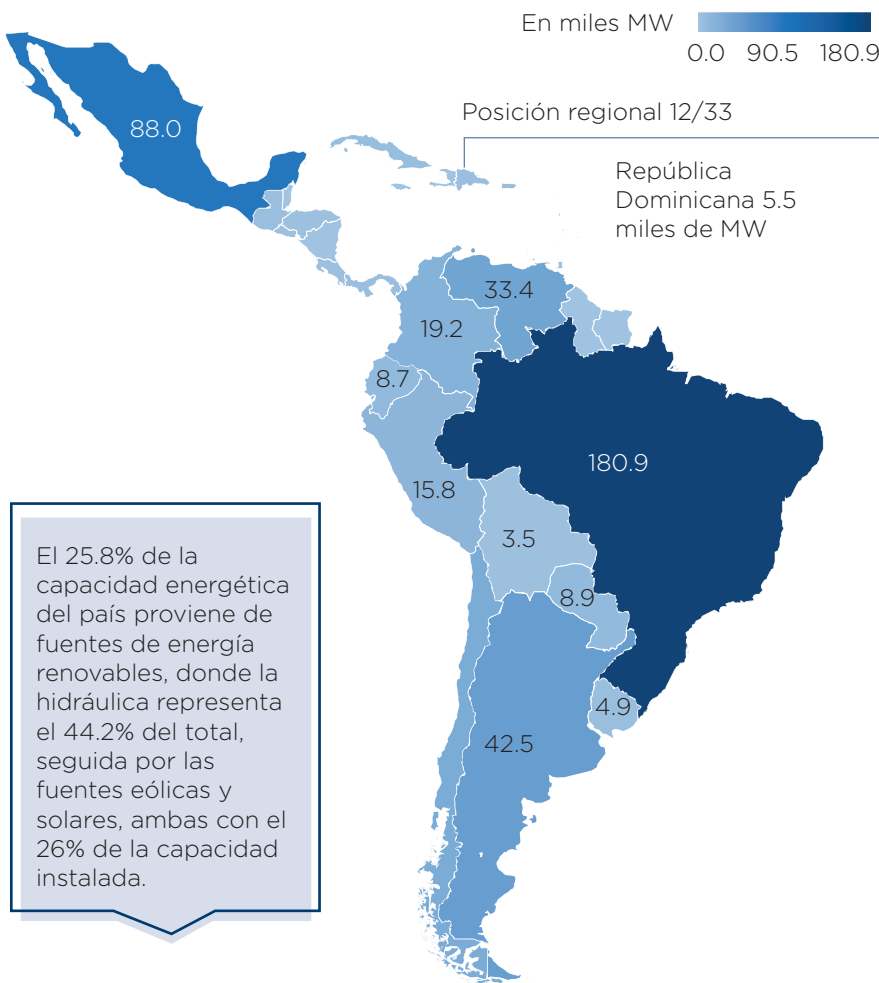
En miles MW

0.0 90.5 180.9

Posición regional 12/33

República Dominicana 5.5 miles de MW

88.0

33.4

19.2

8.7

180.9

15.8

3.5

8.9

4.9

42.5

El 25.8% de la capacidad energética del país proviene de fuentes de energía renovables, donde la hidráulica representa el 44.2% del total, seguida por las fuentes eólicas y solares, ambas con el 26% de la capacidad instalada.